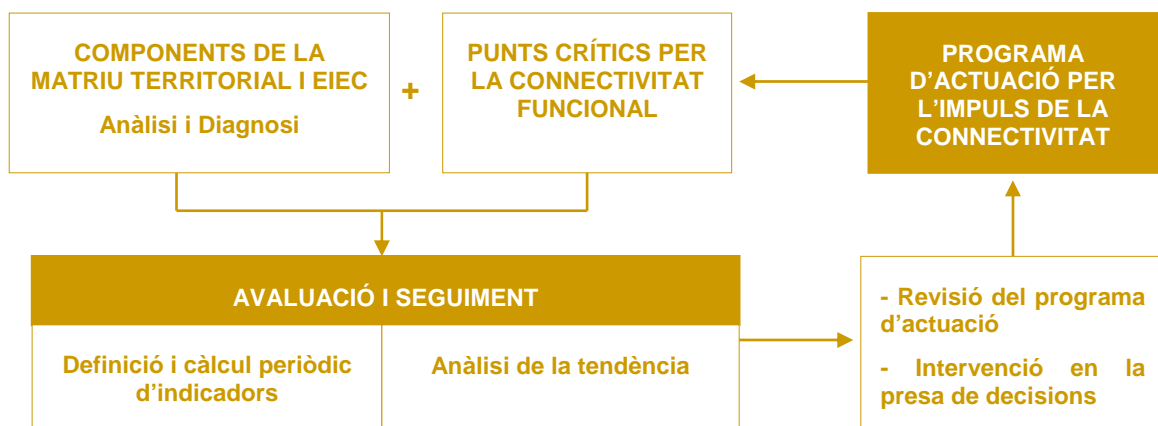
COMPONENTS DE LA MATRIU TERRITORIAL I EIEC

Anàlisi i Diagnosi

+

PUNTS CRÍTICS PER LA CONNECTIVITAT FUNCIONAL

PROGRAMA D'ACTUACIÓ PER L'IMPULS DE LA CONNECTIVITAT

AVALUACIÓ I SEGUIMENT

Definició i càlcul periòdic d'indicadors

Anàlisi de la tendència

- Revisió del programa d'actuació

- Intervenció en la presa de decisions